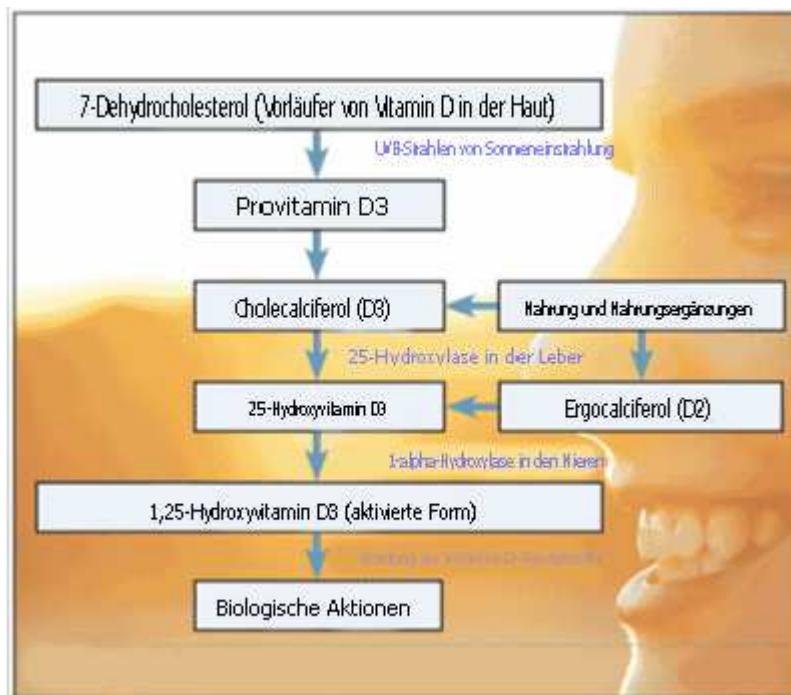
7-Dehydrocholesterol (Vorläufer von Vitamin D in der Haut)

UVB-Strahlen von Sonneneinstrahlung

Provitamin D3

Cholecalciferol (D3)

Nahrung und Nahrungsergänzungen

25-Hydroxylase in der Leber

25-Hydroxyvitamin D3

Ergocalciferol (D2)

1-alpha-Hydroxylase in den Nieren

1,25-Hydroxyvitamin D3 (aktivierte Form)

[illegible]

Biologische Aktionen